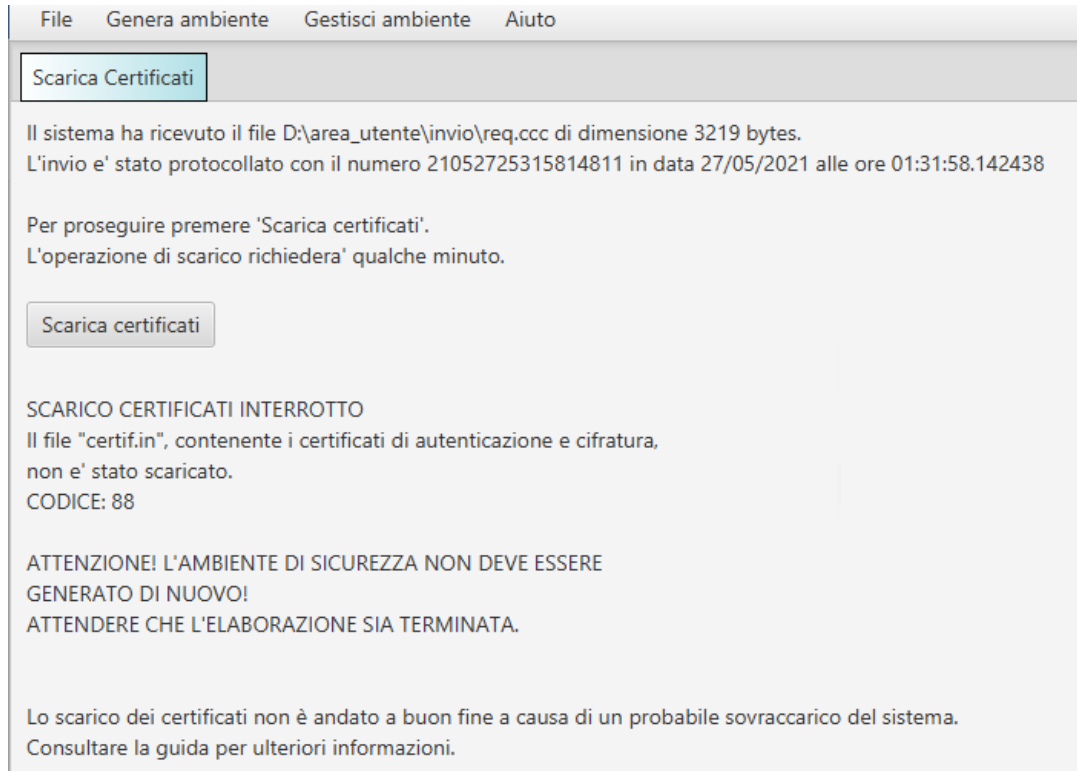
File Genera ambiente Gestisci ambiente Aiuto

Scarica Certificati

Il sistema ha ricevuto il file D:\area_utente\invio\req.ccc di dimensione 3219 bytes.
L'invio e' stato protocollato con il numero 21052725315814811 in data 27/05/2021 alle ore 01:31:58.142438

Per proseguire premere 'Scarica certificati'.
L'operazione di scarico richiedera' qualche minuto.

Scarica certificati

SCARICO CERTIFICATI INTERROTTO
Il file "certif.in", contenente i certificati di autenticazione e cifratura,
non e' stato scaricato.
CODICE: 88

ATTENZIONE! L'AMBIENTE DI SICUREZZA NON DEVE ESSERE
GENERATO DI NUOVO!
ATTENDERE CHE L'ELABORAZIONE SIA TERMINATA.

Lo scarico dei certificati non è andato a buon fine a causa di un probabile sovraccarico del sistema.
Consultare la guida per ulteriori informazioni.